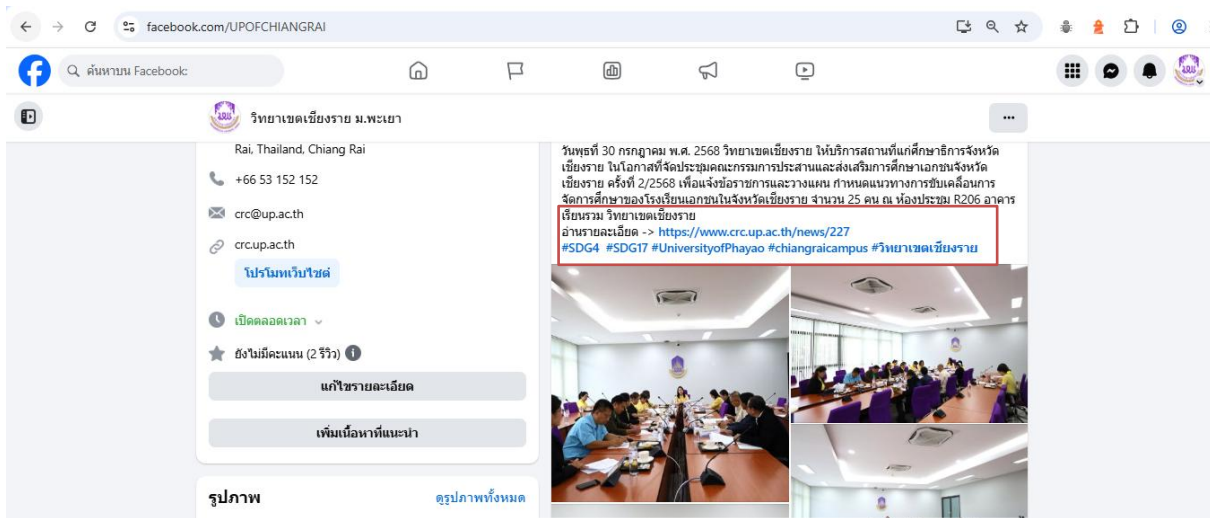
facebook.com/UPOFCHIANGRAI

ค้นหาบน Facebook

วิทยาเขตเชียงราย ม.พะเยา

Rai, Thailand, Chiang Rai

+66 53 152 152

crc@up.ac.th

crc.up.ac.th

โปรโมทเว็บไซต์

เปิดตลอดเวลา

ยังไม่มีคะแนน (2 รีวิว)

แก้ไขรายละเอียด

เพิ่มเนื้อหาที่แนะนำ

รูปภาพ

ดูรูปภาพทั้งหมด

วันพุธที่ 30 กรกฎาคม พ.ศ. 2568 วิทยาเขตเชียงราย ให้บริการสถานที่แก่ศึกษาธิการจังหวัดเชียงราย ในโอกาสที่จัดประชุมคณะกรรมการประสานและส่งเสริมการศึกษาเอกชนจังหวัดเชียงราย ครั้งที่ 2/2568 เพื่อแจ้งข้อราชการและวางแผน กำหนดแนวทางการขับเคลื่อนการจัดการศึกษาของโรงเรียนเอกชนในจังหวัดเชียงราย จำนวน 25 คน ณ ห้องประชุม R206 อาคารเรียนรวม วิทยาเขตเชียงราย
อ่านรายละเอียด -> https://www.crc.up.ac.th/news/227
#SDG4 #SDG17 #UniversityofPhayao #chiangraicampus #วิทยาเขตเชียงราย